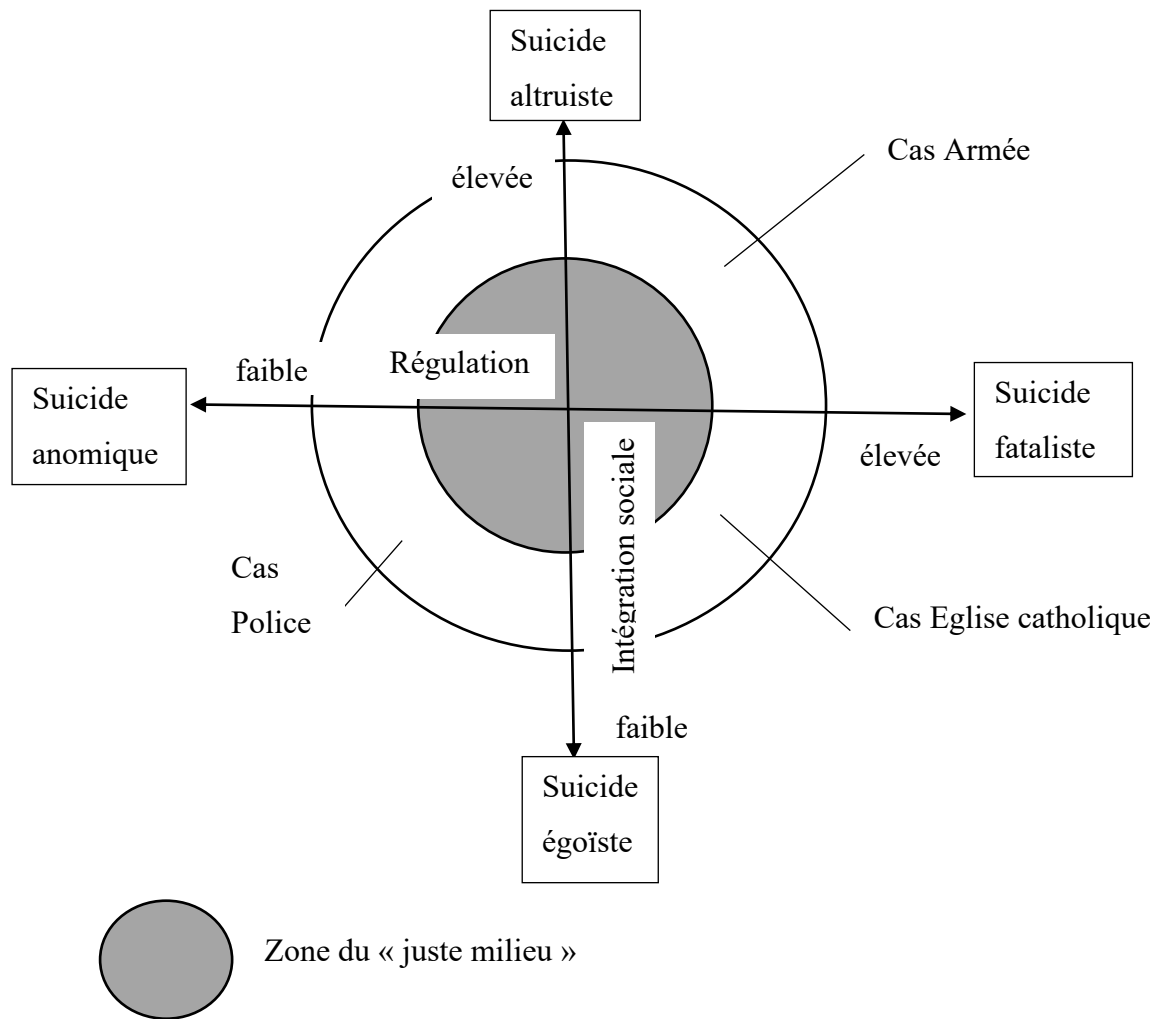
Suicide altruiste

Cas Armée

élevée

faible

Régulation

Suicide anomique

Suicide fataliste

élevée

Intégration sociale

Cas Police

Cas Eglise catholique

faible

Suicide égoïste

Zone du « juste milieu »